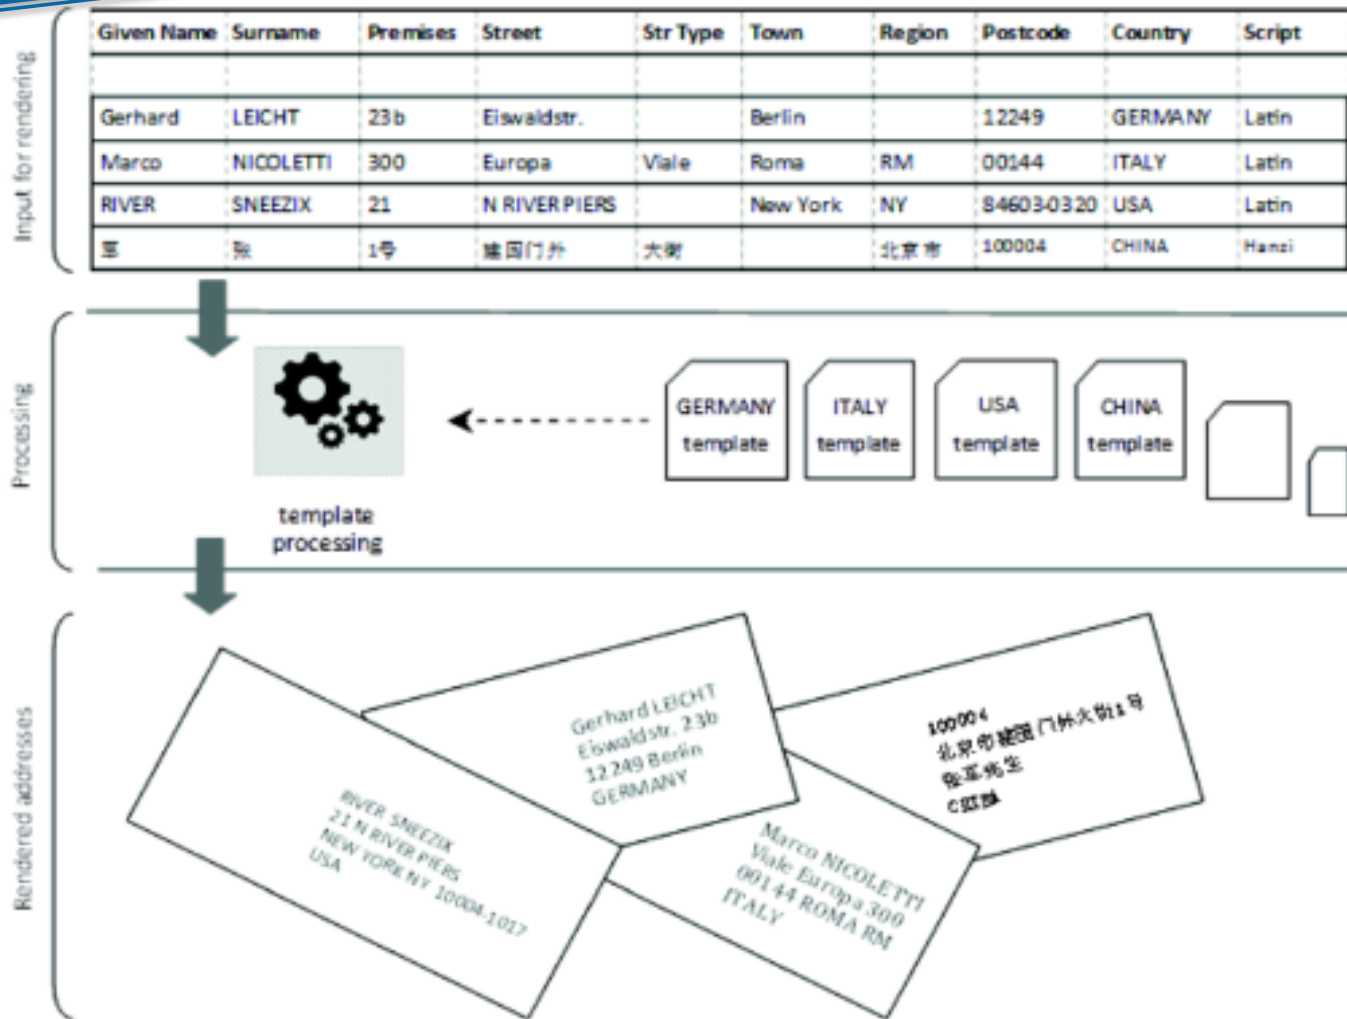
Input for rendering

| Given Name | Surname | Premises | Street | Str Type | Town | Region | Postcode | Country | Script |
|---|---|---|---|---|---|---|---|---|---|
| | | | | | | | | | |
| Gerhard | LEICHT | 23b | Eiswaldstr. | | Berlin | | 12249 | GERMANY | Latin |
| Marco | NICOLETTI | 300 | Europa | Viale | Roma | RM | 00144 | ITALY | Latin |
| RIVER | SNEEZIX | 21 | N RIVER PIERS | | New York | NY | 84603-0320 | USA | Latin |
| 军 | 张 | 1号 | 建国门外 | 大街 | | 北京市 | 100004 | CHINA | Hanzi |

Processing

template processing

GERMANY template

ITALY template

USA template

CHINA template

Rendered addresses

RIVER SNEEZIX
21 N RIVER PIERS
NEW YORK NY 10004-1017
USA

Gerhard LEICHT
Eiswaldstr. 23b
12249 Berlin
GERMANY

Marco NICOLETTI
Viale Europa 300
00144 ROMA RM
ITALY

100004
北京市建国门外大街1号
张军先生
CHINA